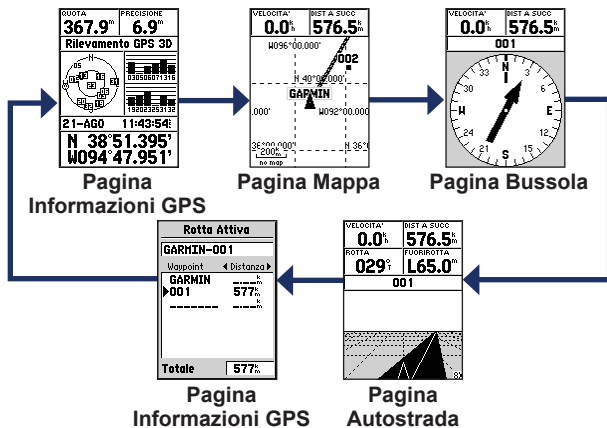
QUOTA 367.9m PRECISIONE 6.9m
Rilevamento GPS 3D
N
W E
S
030506071316
192023253031
21-AGO 11:43:54
N 38°51.395'
W094°47.951'

Pagina
Informazioni GPS

VELOCITA' 0.0k/h DIST A SUCC 576.5k/m
W096°00.000'
002
N 40°00.000'
GARMIN
W092°00.000'
.000'
36°00.000'
200k/m
no map
N 36°

Pagina Mappa

VELOCITA' 0.0k/h DIST A SUCC 576.5k/m
001
N
3
6
E
12
15
S
21
24
W
30
33

Pagina Bussola

Rotta Attiva
GARMIN-001
Waypoint Distanza
GARMIN ___k/m
001 577k/m
_______ ___k/m
Totale 577k/m

Pagina
Informazioni GPS

VELOCITA' 0.0k/h DIST A SUCC 576.5k/m
ROTTA 029°T FUORIROTTA L65.0m
001
8x

Pagina
Autostrada